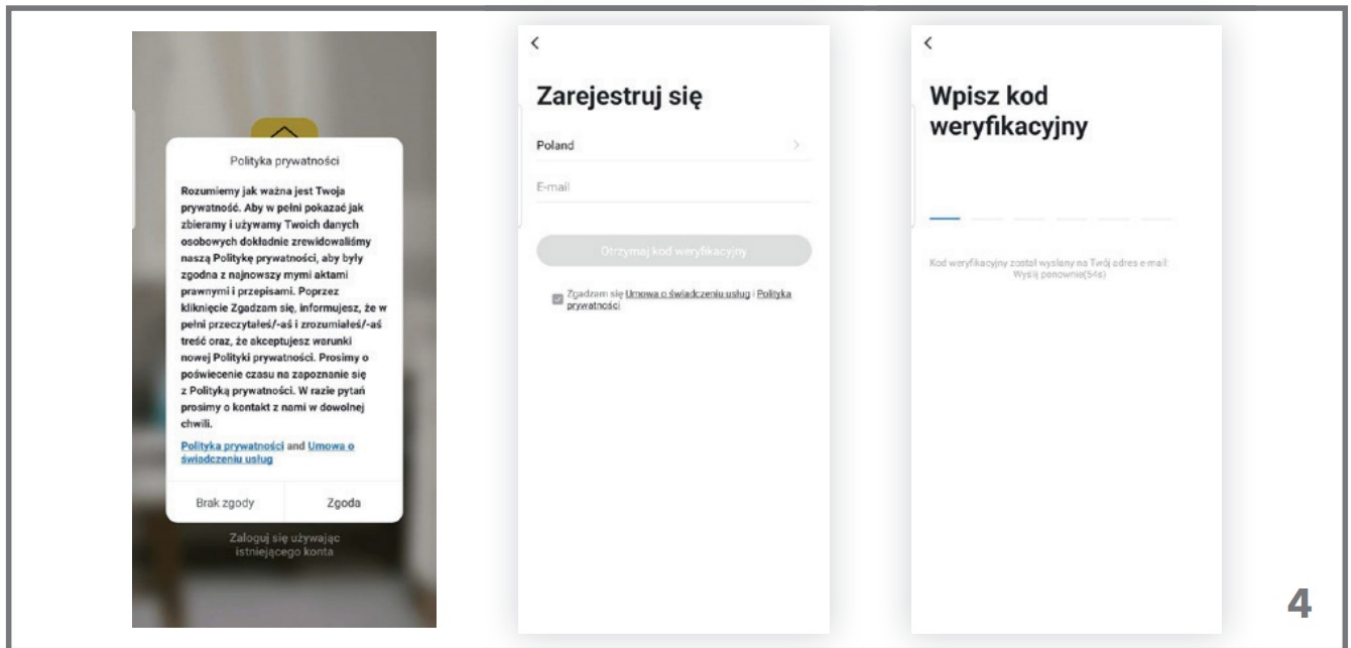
Polityka prywatności

Rozumiemy jak ważna jest Twoja prywatność. Aby w pełni pokazać jak zbieramy i używamy Twoich danych osobowych dokładnie zrewidowaliśmy naszą Politykę prywatności, aby były zgodna z najnowszy mymi aktami prawnymi i przepisami. Poprzez kliknięcie Zgadzam się, informujesz, że w pełni przeczytałeś/-aś i zrozumiałeś/-aś treść oraz, że akceptujesz warunki nowej Polityki prywatności. Prosimy o poświecenie czasu na zapoznanie się z Polityką prywatności. W razie pytań prosimy o kontakt z nami w dowolnej chwili.

Polityka prywatności and Umowa o świadczeniu usług

Brak zgody

Zgoda

Zaloguj się używając istniejącego konta

<

Zarejestruj się

Poland

E-mail

Otrzymaj kod weryfikacyjny

Zgadzam się Umowa o świadczeniu usług i Polityka prywatności

<

Wpisz kod weryfikacyjny

Kod weryfikacyjny został wysłany na Twój adres e-mail: Wyślij ponownie(54s)

4